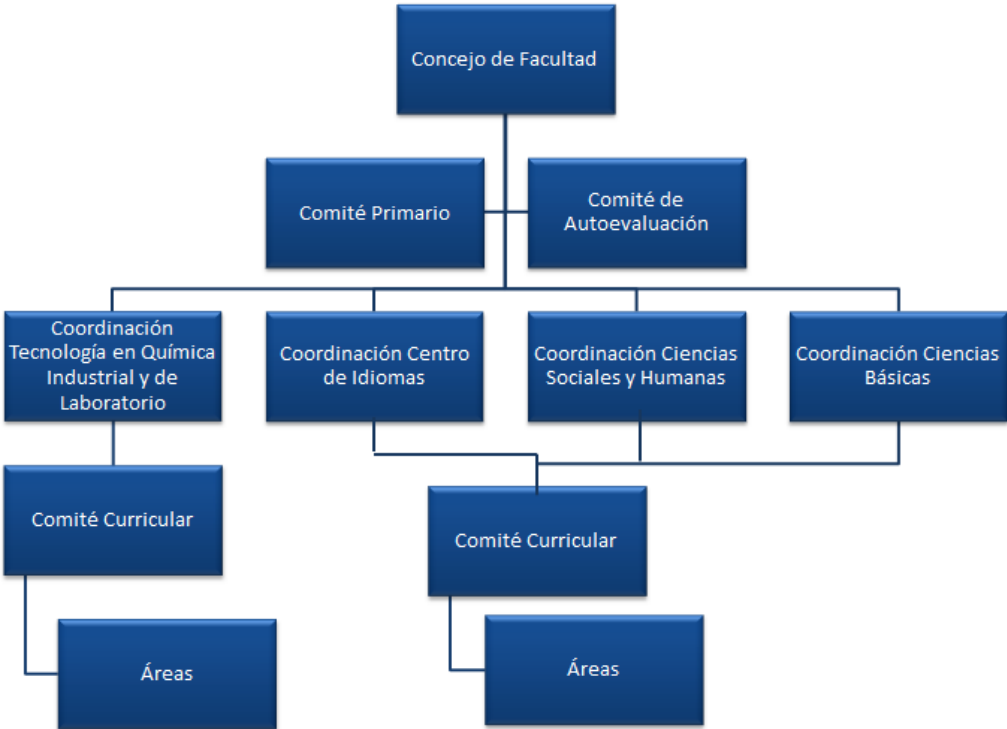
Concejo de Facultad

Comité Primario

Comité de Autoevaluación

Coordinación Tecnología en Química Industrial y de Laboratorio

Coordinación Centro de Idiomas

Coordinación Ciencias Sociales y Humanas

Coordinación Ciencias Básicas

Comité Curricular

Comité Curricular

Áreas

Áreas